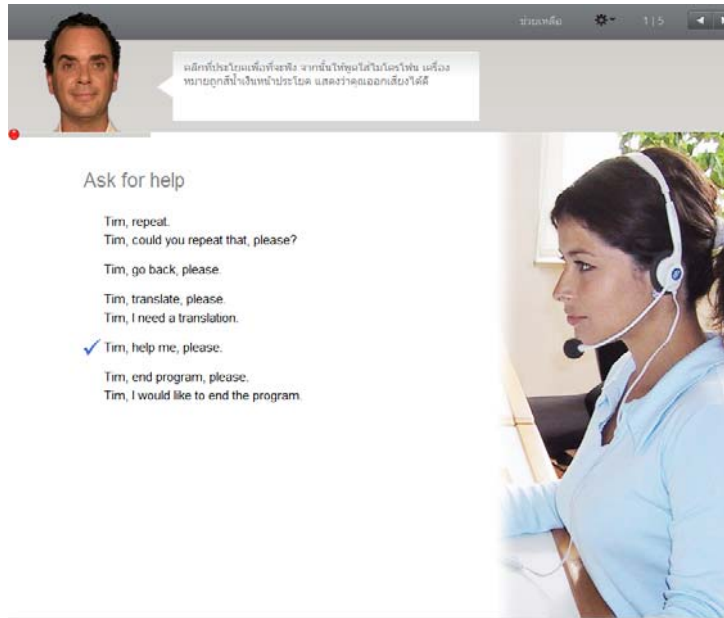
ช่วยเหลือ 1 | 5

คลิกที่ประโยคเพื่อฟัง จากนั้นให้พูดใส่ไมโครโฟน เครื่องหมายถูกสีน้ำเงินหน้าประโยค แสดงว่าคุณออกเสียงได้ดี

Ask for help

Tim, repeat.
Tim, could you repeat that, please?

Tim, go back, please.

Tim, translate, please.
Tim, I need a translation.

✓ Tim, help me, please.

Tim, end program, please.
Tim, I would like to end the program.